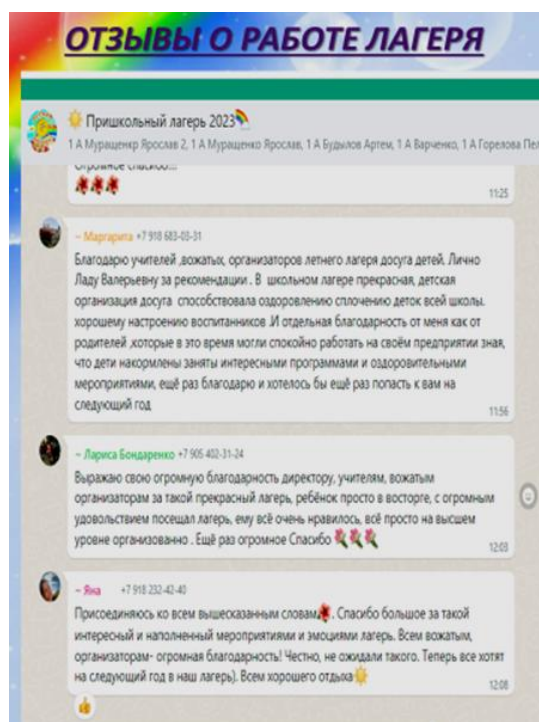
ОТЗЫВЫ О РАБОТЕ ЛАГЕРЯ

Пришкольный лагерь 2023

1 А Муращенко Ярослав 2, 1 А Муращенко Ярослав, 1 А Будылов Артем, 1 А Варченко, 1 А Горелова Пе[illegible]

Огромное спасибо...

11:25

~ Маргарита +7 918 683-03-31

Благодарю учителей ,вожатых, организаторов летнего лагеря досуга детей. Лично Ладу Валерьевну за рекомендации . В школьном лагере прекрасная, детская организация досуга способствовала оздоровлению сплочению деток всей школы. хорошему настроению воспитанников .И отдельная благодарность от меня как от родителей ,которые в это время могли спокойно работать на своём предприятии зная, что дети накормлены заняты интересными программами и оздоровительными мероприятиями, ещё раз благодарю и хотелось бы ещё раз попасть к вам на следующий год

11:56

~ Лариса Бондаренко +7 905 402-31-24

Выражаю свою огромную благодарность директору, учителям, вожатым организаторам за такой прекрасный лагерь, ребёнок просто в восторге, с огромным удовольствием посещал лагерь, ему всё очень нравилось, всё просто на высшем уровне организованно . Ещё раз огромное Спасибо

12:03

~ Яна +7 918 232-42-40

Присоединяюсь ко всем вышесказанным словам . Спасибо большое за такой интересный и наполненный мероприятиями и эмоциями лагерь. Всем вожатым, организаторам- огромная благодарность! Честно, не ожидали такого. Теперь все хотят на следующий год в наш лагерь). Всем хорошего отдыха

12:08